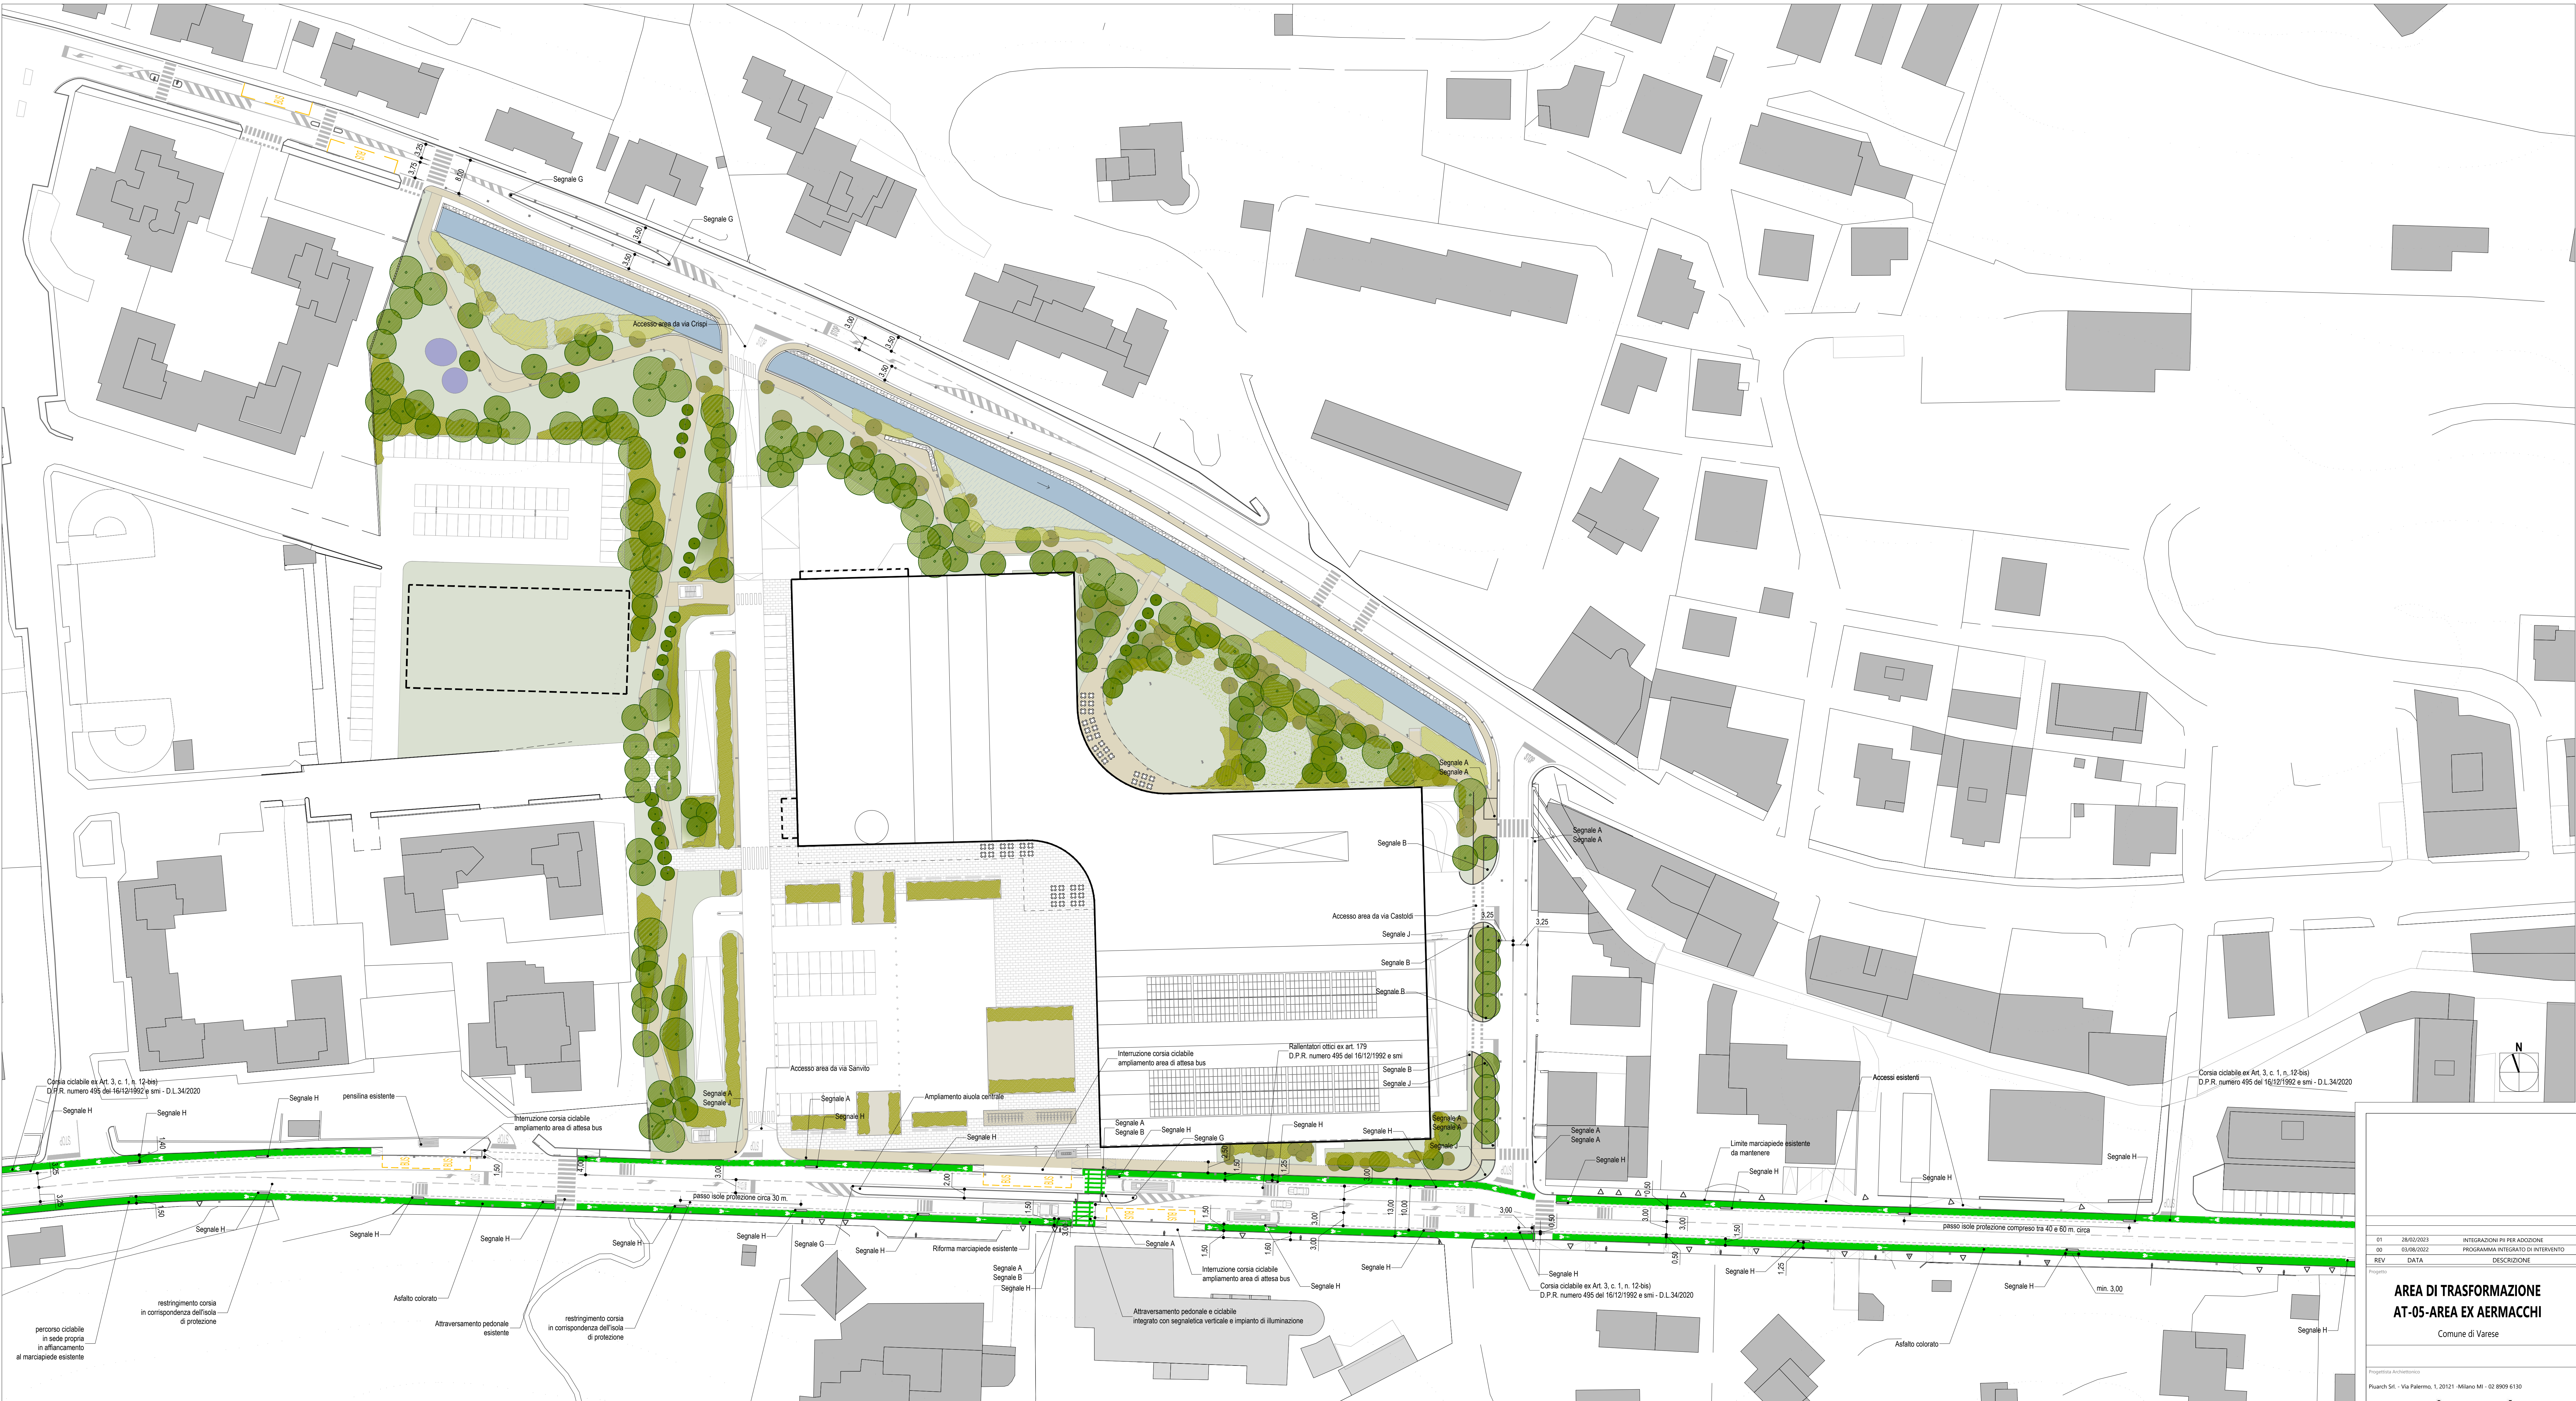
Segnale G
Segnale G
3,75
3,25
8,00
3,50
3,50
3,00
3,50
3,50
Accesso area da via Crispi
Segnale A
Segnale A
Segnale A
Segnale A
Segnale B
Accesso area da via Castoldi
Segnale J
Segnale B
Segnale B
3,25
3,25
Rallentatori ottici ex art. 179
D.P.R. numero 495 del 16/12/1992 e smi
Segnale B
Segnale J
Interruzione corsia ciclabile
ampliamento area di attesa bus
Accesso area da via Sanvito
Segnale A
Segnale J
Segnale A
Segnale H
Ampliamento aiuola centrale
Segnale A
Segnale B
Segnale H
Segnale G
Segnale H
Segnale H
Segnale H
Segnale A
Segnale A
Segnale A
Segnale H
Segnale A
Segnale A
Segnale H
Corsia ciclabile ex Art. 3, c. 1, n. 12-bis)
D.P.R. numero 495 del 16/12/1992 e smi - D.L.34/2020
Segnale H
Segnale H
Segnale H
pensilina esistente
Interruzione corsia ciclabile
ampliamento area di attesa bus
Accessi esistenti
Limite marciapiede esistente
da mantenere
Segnale H
Segnale H
Segnale H
Corsia ciclabile ex Art. 3, c. 1, n. 12-bis)
D.P.R. numero 495 del 16/12/1992 e smi - D.L.34/2020
passo isole protezione circa 30 m.
passo isole protezione compreso tra 40 e 60 m. circa
3,00
2,00
1,50
1,50
1,25
1,50
3,00
13,00
10,00
3,00
3,00
3,00
0,50
0,50
3,00
3,00
1,50
0,50
1,25
1,50
1,50
1,60
3,00
1,50
3,25
Segnale H
Segnale H
Segnale H
Segnale H
Segnale H
Segnale G
Segnale H
Riforma marciapiede esistente
Segnale A
Segnale A
Segnale B
Segnale H
Interruzione corsia ciclabile
ampliamento area di attesa bus
Segnale H
Segnale H
Segnale H
Segnale H
Corsia ciclabile ex Art. 3, c. 1, n. 12-bis)
D.P.R. numero 495 del 16/12/1992 e smi - D.L.34/2020
Segnale H
min. 3,00
Segnale H
restringimento corsia
in corrispondenza dell'isola
di protezione
Asfalto colorato
Attraversamento pedonale
esistente
restringimento corsia
in corrispondenza dell'isola
di protezione
Attraversamento pedonale e ciclabile
integrato con segnaletica verticale e impianto di illuminazione
Asfalto colorato
percorso ciclabile
in sede propria
in affiancamento
al marciapiede esistente
N

| 01 | 28/02/2023 | INTEGRAZIONI PII PER ADOZIONE |
|---|---|---|
| 00 | 03/08/2022 | PROGRAMMA INTEGRATO DI INTERVENTO |
| REV | DATA | DESCRIZIONE |

Progetto
AREA DI TRASFORMAZIONE
AT-05-AREA EX AERMACCHI
Comune di Varese
Progettista Architettonico
Piuarch Srl. - Via Palermo, 1, 20121 -Milano MI - 02 8909 6130